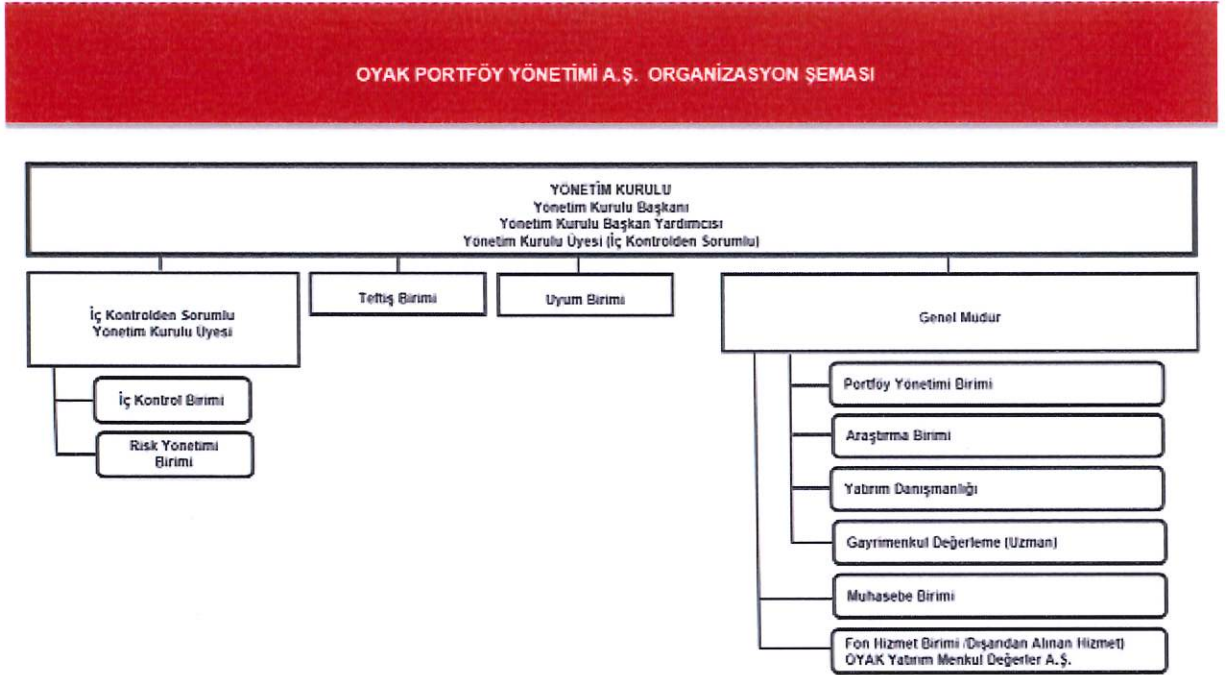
OYAK PORTFÖY YÖNETİMİ A.Ş. ORGANİZASYON ŞEMASI

YÖNETİM KURULU
Yönetim Kurulu Başkanı
Yönetim Kurulu Başkan Yardımcısı
Yönetim Kurulu Üyesi (İç Kontrolden Sorumlu)

İç Kontrolden Sorumlu Yönetim Kurulu Uyesi

Teftiş Birimi

Uyum Birimi

Genel Mudur

İç Kontrol Birimi

Risk Yönetimi Birimi

Portföy Yönetimi Birimi

Araştırma Birimi

Yatırım Danışmanlığı

Gayrimenkul Değerleme (Uzman)

Muhasebe Birimi

Fon Hizmet Birimi (Dışarıdan Alınan Hizmet) OYAK Yatırım Menkul Değerler A.Ş.